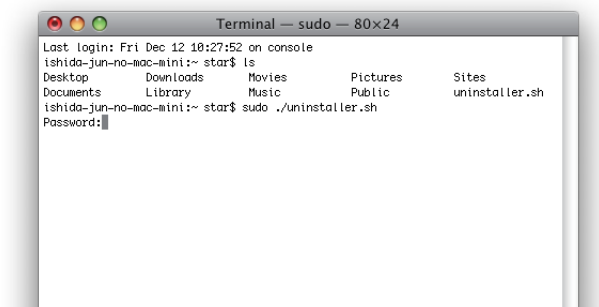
Terminal — sudo — 80×24

Last login: Fri Dec 12 10:27:52 on console
ishida-jun-no-mac-mini:~ star$ ls

| Desktop | Downloads | Movies | Pictures | Sites |
|---|---|---|---|---|
| Documents | Library | Music | Public | uninstaller.sh |

ishida-jun-no-mac-mini:~ star$ sudo ./uninstaller.sh
Password: